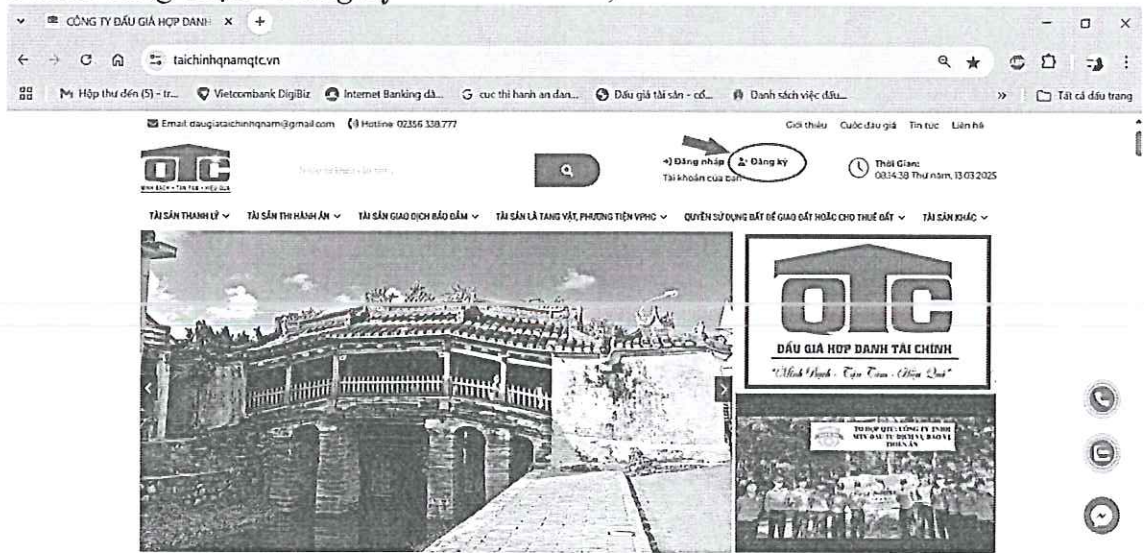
CÔNG TY ĐẤU GIÁ HỢP DANH

taichinhqnamqtc.vn

Hộp thư đến (5) - tr... Vietcombank DigiBiz Internet Banking dà... cuc thi hanh an dan... Đấu giá tài sản - cổ... Danh sách việc đấu...

Tất cả dấu trang

Email: daugiataichinhqnam@gmail.com Hotline: 02356 338 777

Giới thiệu Cuộc đấu giá Tin tức Liên hệ

QTC

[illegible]

Đăng nhập Đăng ký

Tài khoản của bạn

Thời Gian: 08:14:38 Thứ năm, 13/03/2025

TÀI SẢN THANH LÝ TÀI SẢN THI HÀNH ÁN TÀI SẢN GIAO DỊCH BẢO ĐẢM TÀI SẢN LÀ TANG VẬT, PHƯƠNG TIỆN VPHC QUYỀN SỬ DỤNG ĐẤT ĐỂ GIAO ĐẤT HOẶC CHO THUÊ ĐẤT TÀI SẢN KHÁC

QTC

ĐẤU GIÁ HỢP DANH TÀI CHÍNH

"Minh Bạch - Tận Tâm - Hiệu Quả"

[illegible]